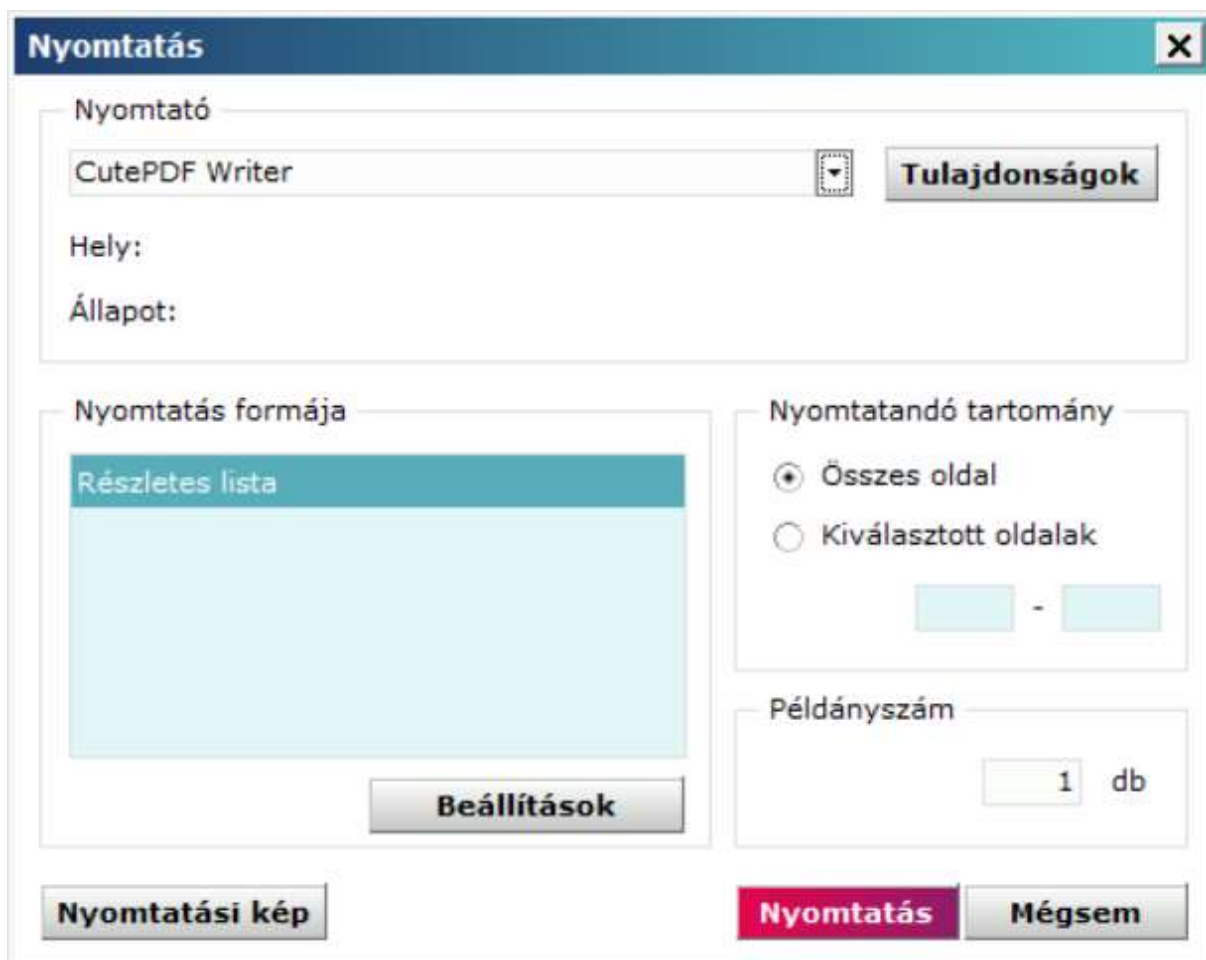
Nyomtatás

×

Nyomtató

CutePDF Writer

Tulajdonságok

Hely:

Állapot:

Nyomtatás formája

Részletes lista

Beállítások

Nyomtatandó tartomány

Összes oldal

Kiválasztott oldalak

-

Példányszám

1 db

Nyomtatási kép

Nyomtatás

Mégsem